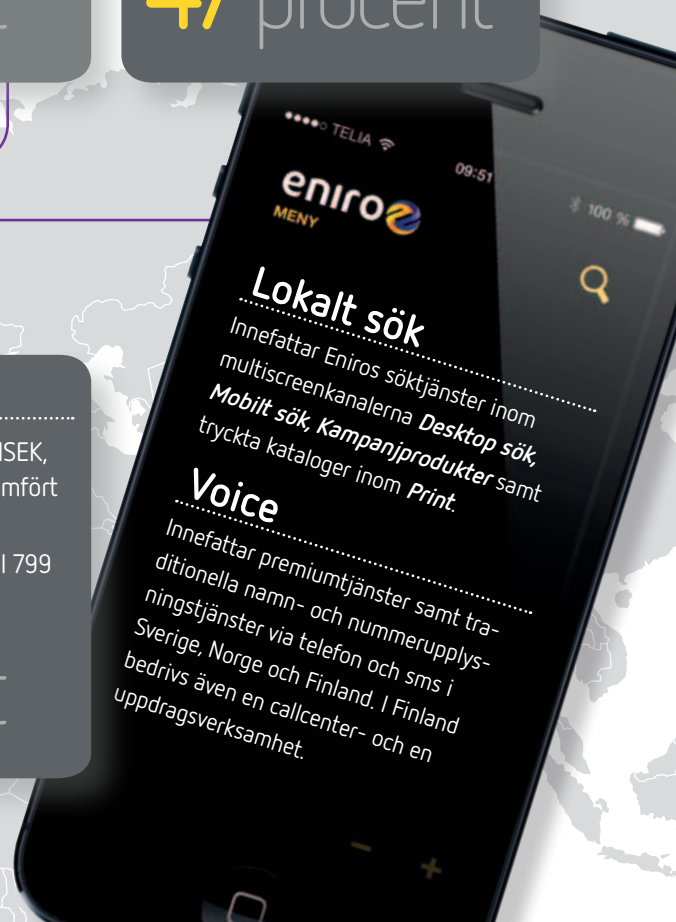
47 procent

SEK,
mfört

l 799

●●●●○ TELIA

09:51

100 %

eniro
MENY

Lokalt sök

Innefattar Eniros söktjänster inom multiscreenkanalerna **Desktop sök, Mobilt sök, Kampanjprodukter** samt tryckta kataloger inom **Print**.

Voice

Innefattar premiumtjänster samt traditionella namn- och nummerupplysningstjänster via telefon och sms i Sverige, Norge och Finland. I Finland bedrivs även en callcenter- och en uppdragsverksamhet.

–
+